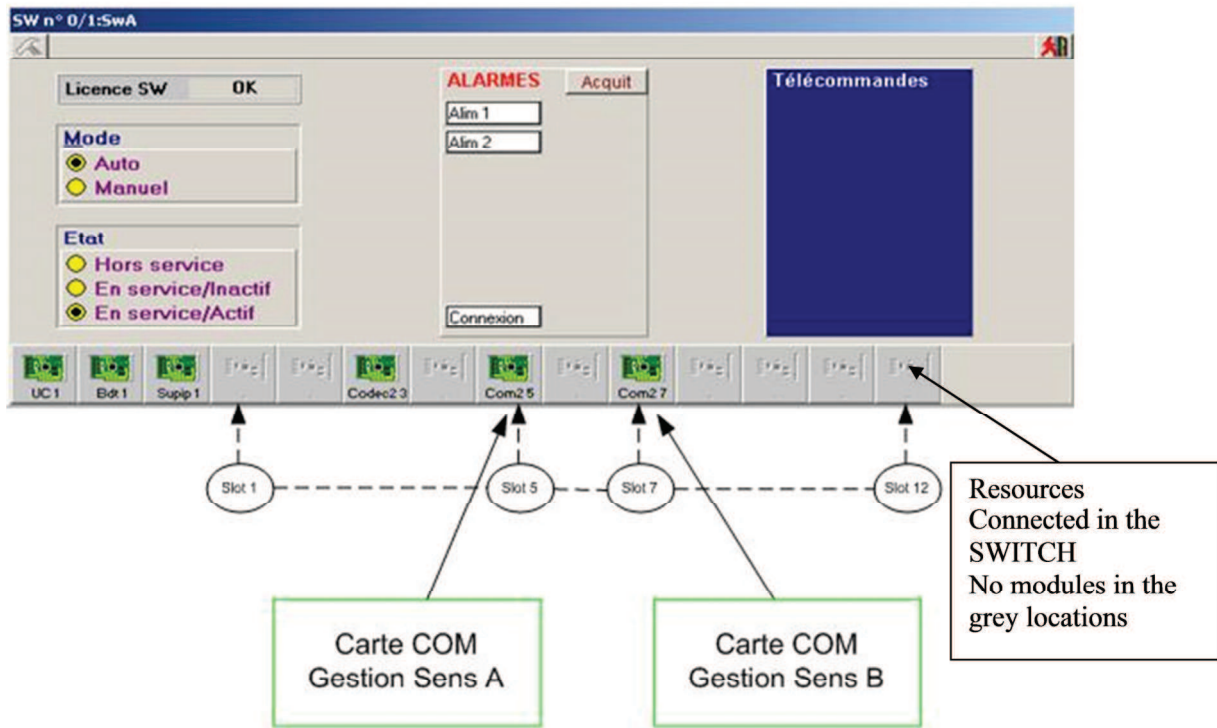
SW n° 0/1:SwA

Licence SW OK

Mode
Auto
Manuel

Etat
Hors service
En service/Inactif
En service/Actif

ALARMES Acquit
Alim 1
Alim 2
Connexion

Télécommandes

UC 1
Bdt 1
Supip 1
Codec2 3
Com2 5
Com2 7

Slot 1
Slot 5
Slot 7
Slot 12

Resources Connected in the SWITCH
No modules in the grey locations

Carte COM
Gestion Sens A

Carte COM
Gestion Sens B